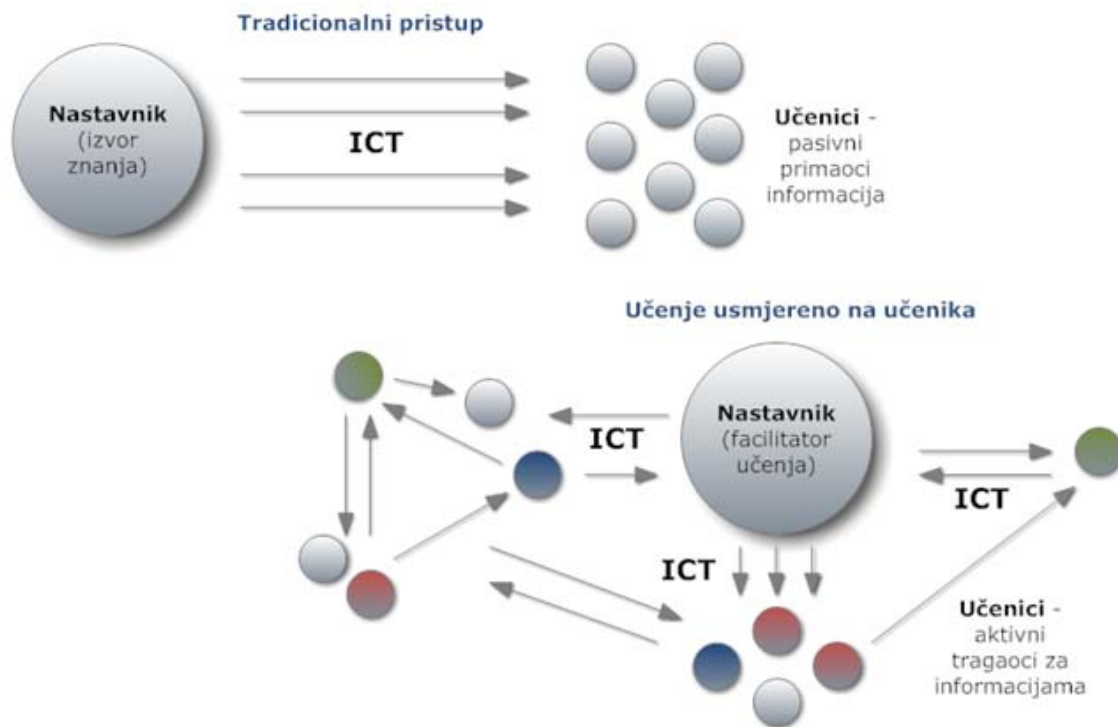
Tradicionalni pristup

Nastavnik (izvor znanja)

ICT

Učenici - pasivni primaoci informacija

Učenje usmjereno na učenika

Nastavnik (facilitator učenja)

ICT

ICT

ICT

Učenici - aktivni tragaoci za informacijama